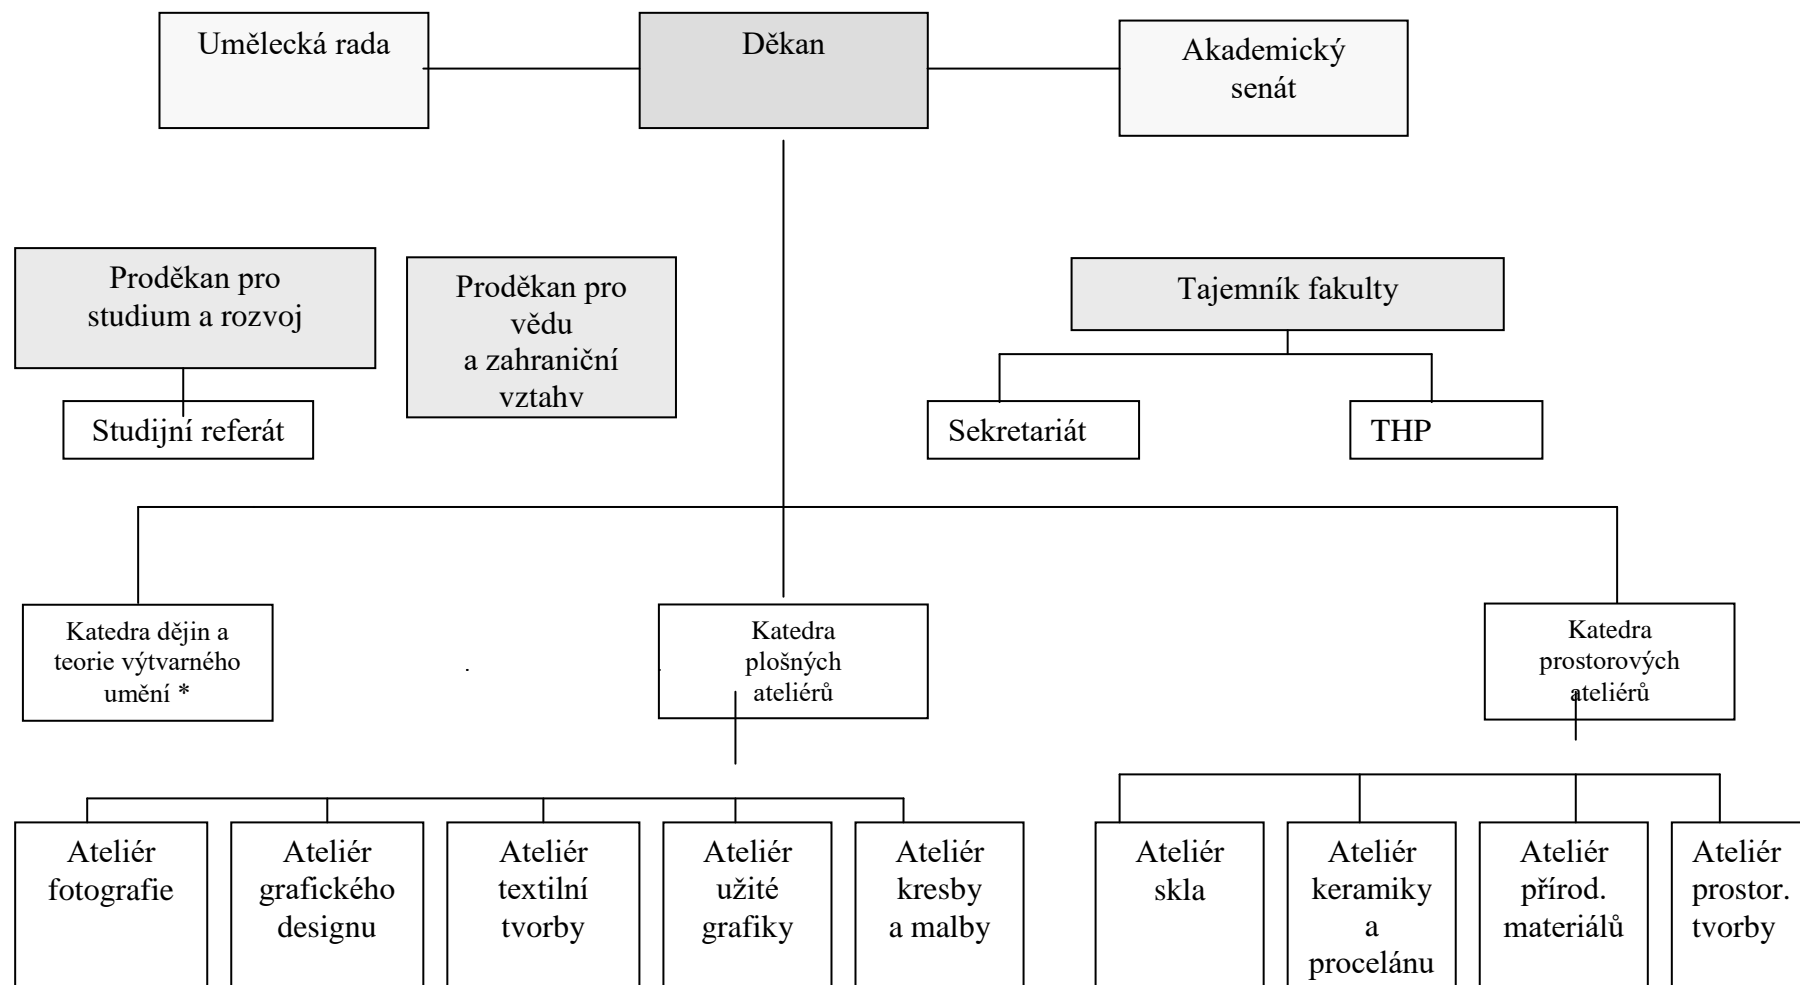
Umělecká rada

Děkan

Akademický senát

Proděkan pro studium a rozvoj

Studijní referát

Proděkan pro vědu a zahraniční vztahv

Tajemník fakulty

Sekretariát

THP

Katedra dějin a teorie výtvarného umění *

Katedra plošných ateliérů

Katedra prostorových ateliérů

Ateliér fotografie

Ateliér grafického designu

Ateliér textilní tvorby

Ateliér užité grafiky

Ateliér kresby a malby

Ateliér skla

Ateliér keramiky a procelánu

Ateliér přírod. materiálů

Ateliér prostor. tvorby